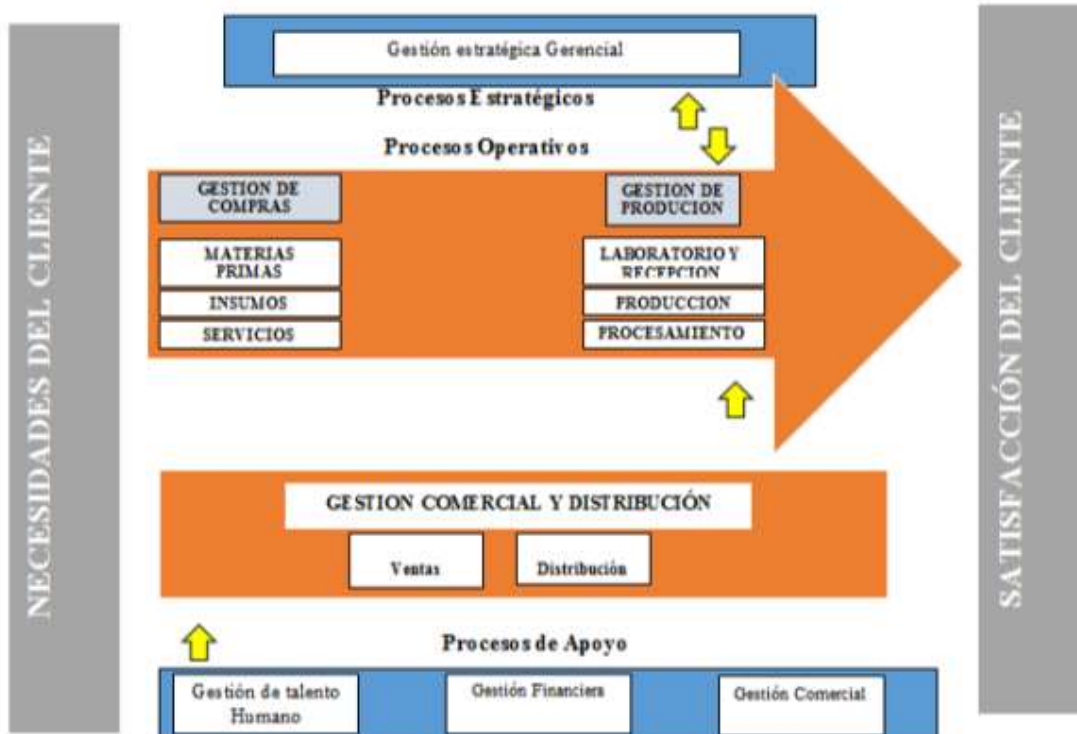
NECESIDADES DEL CLIENTE

Gestión estratégica Gerencial

Procesos Estratégicos

Procesos Operativos

GESTION DE COMPRAS

MATERIAS PRIMAS

INSUMOS

SERVICIOS

GESTION DE PRODUCION

LABORATORIO Y RECEPCION

PRODUCCION

PROCESAMIENTO

GESTION COMERCIAL Y DISTRIBUCIÓN

Ventas

Distribución

Procesos de Apoyo

Gestión de talento Humano

Gestión Financiera

Gestión Comercial

SATISFACCIÓN DEL CLIENTE